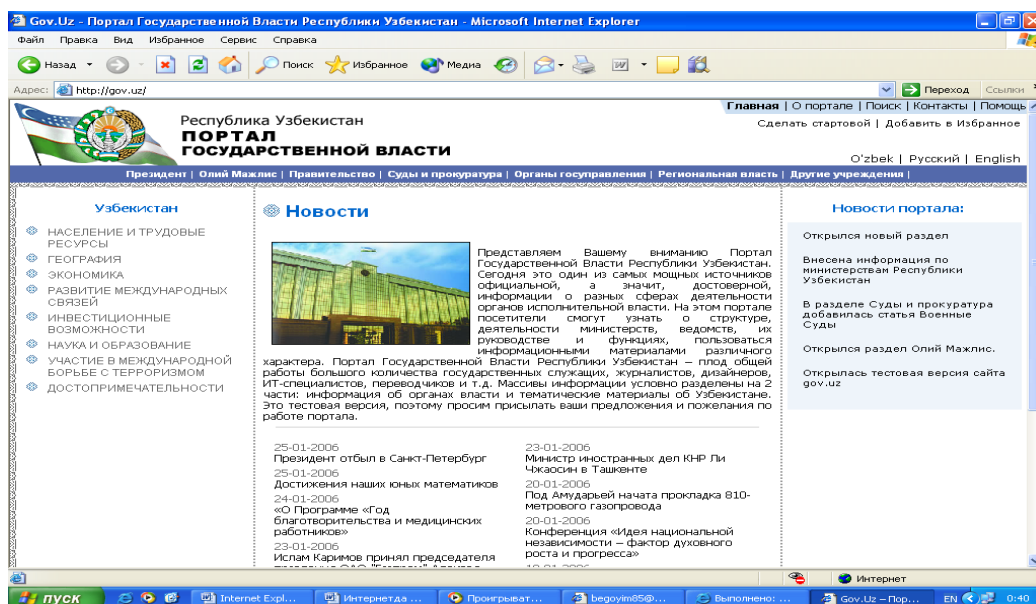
Gov.Uz - Портал Государственной Власти Республики Узбекистан - Microsoft Internet Explorer

Файл Правка Вид Избранное Сервис Справка

Назад Поиск Избранное Медиа

Адрес: http://gov.uz/

Переход Ссылки

Главная | О портале | Поиск | Контакты | Помощь

Сделать стартовой | Добавить в Избранное

Республика Узбекистан
ПОРТАЛ
ГОСУДАРСТВЕННОЙ ВЛАСТИ

O'zbek | Русский | English

Президент | Олий Мажлис | Правительство | Суды и прокуратура | Органы госуправления | Региональная власть | Другие учреждения |

Узбекистан

НАСЕЛЕНИЕ И ТРУДОВЫЕ РЕСУРСЫ
ГЕОГРАФИЯ
ЭКОНОМИКА
РАЗВИТИЕ МЕЖДУНАРОДНЫХ СВЯЗЕЙ
ИНВЕСТИЦИОННЫЕ ВОЗМОЖНОСТИ
НАУКА И ОБРАЗОВАНИЕ
УЧАСТИЕ В МЕЖДУНАРОДНОЙ БОРЬБЕ С ТЕРРОРИЗМОМ
ДОСТОПРИМЕЧАТЕЛЬНОСТИ

Новости

Представляем Вашему вниманию Портал Государственной Власти Республики Узбекистан. Сегодня это один из самых мощных источников официальной, а значит, достоверной, информации о разных сферах деятельности органов исполнительной власти. На этом портале посетители смогут узнать о структуре, деятельности министерств, ведомств, их руководстве и функциях, пользоваться информационными материалами различного характера. Портал Государственной Власти Республики Узбекистан – плод общей работы большого количества государственных служащих, журналистов, дизайнеров, ИТ-специалистов, переводчиков и т.д. Массивы информации условно разделены на 2 части: информация об органах власти и тематические материалы об Узбекистане. Это тестовая версия, поэтому просим присылать ваши предложения и пожелания по работе портала.

25-01-2006
Президент отбыл в Санкт-Петербург
25-01-2006
Достижения наших юных математиков
24-01-2006
«О Программе «Год благотворительства и медицинских работников»
23-01-2006
Ислам Каримов принял председателя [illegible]

23-01-2006
Министр иностранных дел КНР Ли Чжаосин в Ташкенте
20-01-2006
Под Амударьей начата прокладка 810-метрового газопровода
20-01-2006
Конференция «Идея национальной независимости – фактор духовного роста и прогресса»
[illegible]

Новости портала:

Открылся новый раздел

Внесена информация по министерствам Республики Узбекистан

В разделе Суды и прокуратура добавилась статья Военные Суды

Открылся раздел Олий Мажлис.

Открылась тестовая версия сайта gov.uz

Интернет

пуск | Internet Expl... | Интернетда ... | Проигрыват... | begoyim85@... | Выполнено: ... | Gov.Uz – Пор... | EN | 0:40